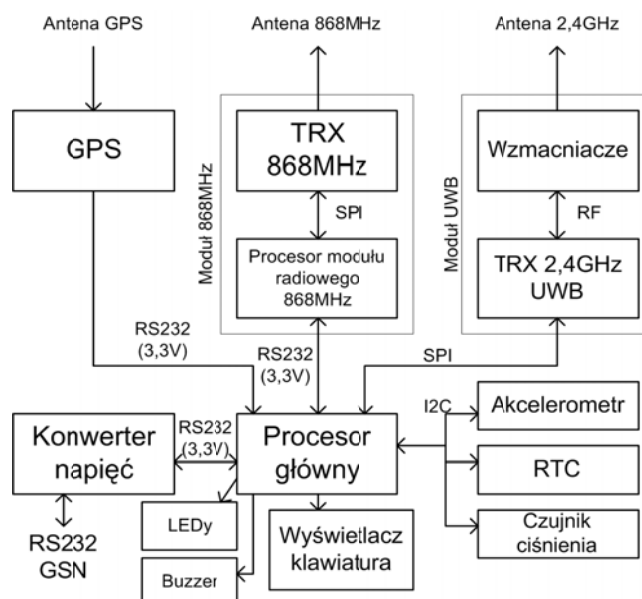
Antena GPS

Antena 868MHz

Antena 2,4GHz

GPS

Moduł 868MHz

TRX 868MHz

SPI

Procesor modułu radiowego 868MHz

Moduł UWB

Wzmacniacze

RF

TRX 2,4GHz UWB

RS232 (3,3V)

RS232 (3,3V)

SPI

I2C

Akcelerometr

Konwerter napięć

RS232 (3,3V)

Procesor główny

RTC

RS232 GSN

LEDy

Wyświetlacz klawiatura

Czujnik ciśnienia

Buzzer